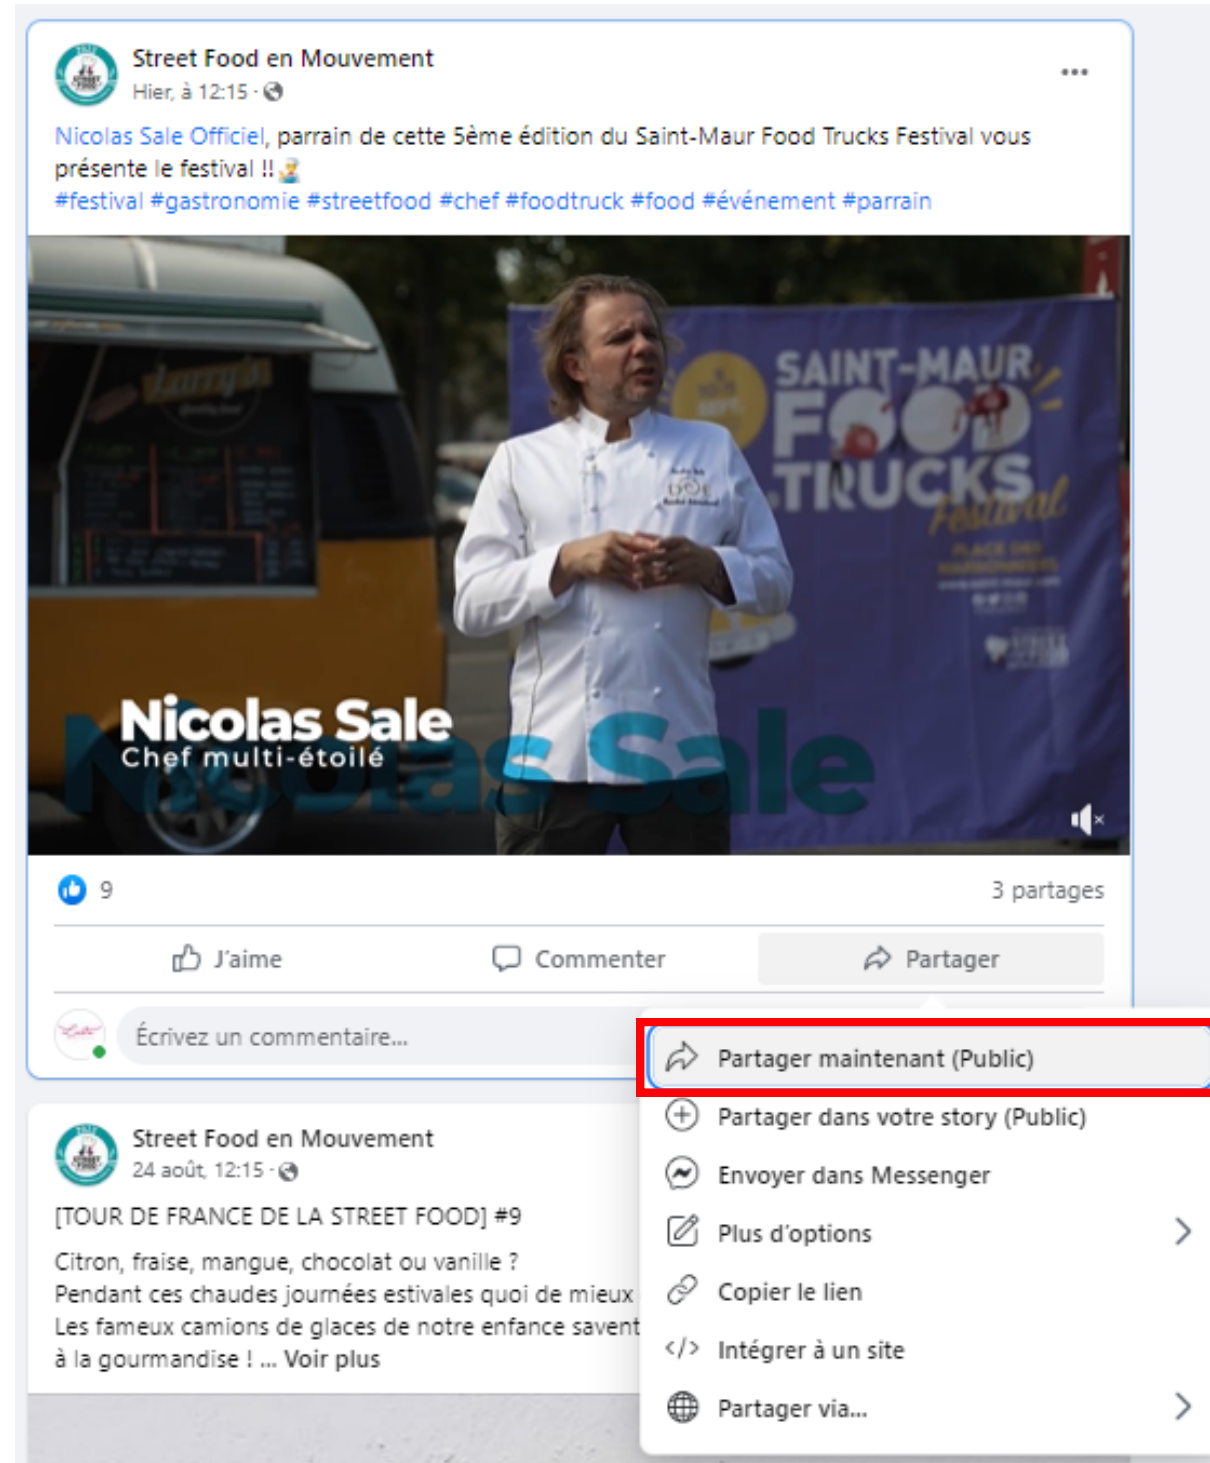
Street Food en Mouvement
Hier, à 12:15 ·

Nicolas Sale Officiel, parrain de cette 5ème édition du Saint-Maur Food Trucks Festival vous présente le festival !!
#festival #gastronomie #streetfood #chef #foodtruck #food #événement #parrain

SAINT-MAUR FOOD TRUCKS Festival

Nicolas Sale
Chef multi-étoilé

9
3 partages

J'aime
Commenter
Partager

Écrivez un commentaire...

Partager maintenant (Public)
Partager dans votre story (Public)
Envoyer dans Messenger
Plus d'options
Copier le lien
Intégrer à un site
Partager via...

Street Food en Mouvement
24 août, 12:15 ·

[TOUR DE FRANCE DE LA STREET FOOD] #9

Citron, fraise, mangue, chocolat ou vanille ?
Pendant ces chaudes journées estivales quoi de mieux
Les fameux camions de glaces de notre enfance savent
à la gourmandise ! ... Voir plus